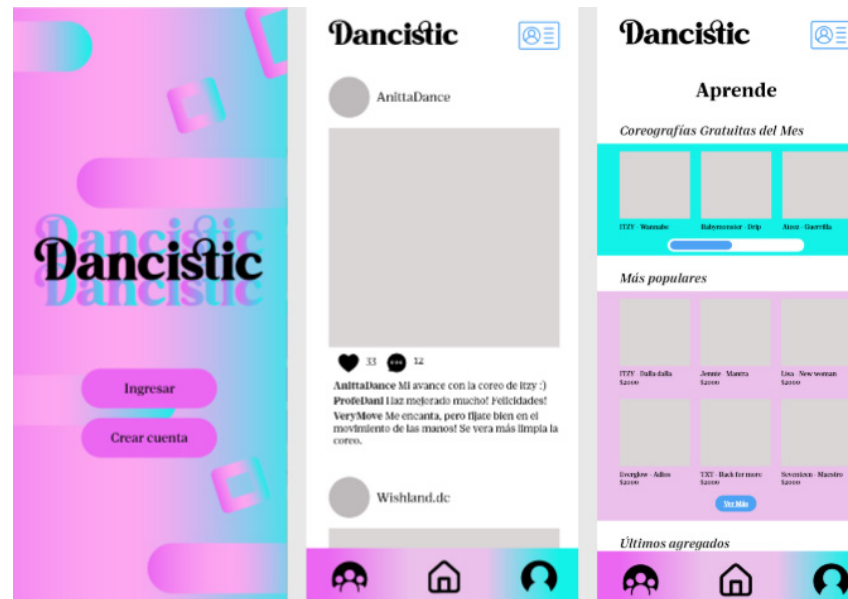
Dancistic

Ingresar

Crear cuenta

Dancistic

AnittaDance

33 12

**AnittaDance** Mi avance con la coreo de itzy :)
**ProfeDani** Haz mejorado mucho! Felicidades!
**VeryMove** Me encanta, pero fíjate bien en el movimiento de las manos! Se vera más limpia la coreo.

Wishland.dc

Dancistic

Aprende

*Coreografías Gratuitas del Mes*

ITZY - Wannabe
Babymonster - Drip
Ateez - Guerrilla

*Más populares*

ITZY - Dalla dalla $2000
Jennie - Mantra $2000
Lisa - New woman $2000
Everglow - Adios $2000
TXT - Back for more $2000
Seventeen - Maestro $2000

Ver Más

*Últimos agregados*